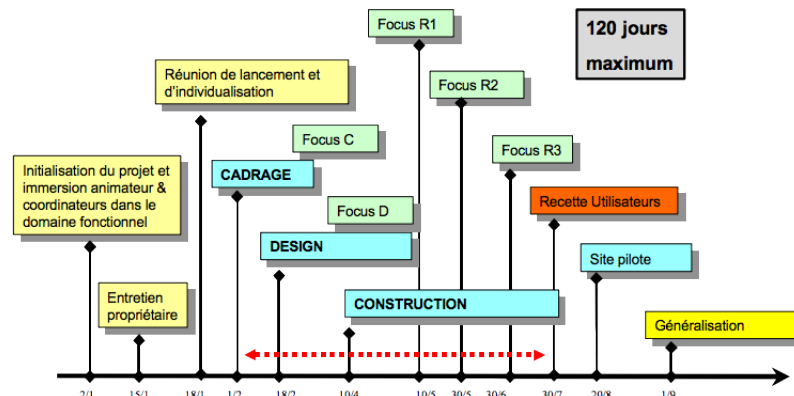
120 jours maximum

Focus R1

Focus R2

Focus R3

Réunion de lancement et d'individualisation

Focus C

CADRAGE

Initialisation du projet et immersion animateur & coordinateurs dans le domaine fonctionnel

Focus D

DESIGN

Recette Utilisateurs

Site pilote

Entretien propriétaire

CONSTRUCTION

Généralisation

2/1 15/1 18/1 1/2 18/2 10/4 10/5 30/5 30/6 30/7 20/8 1/9